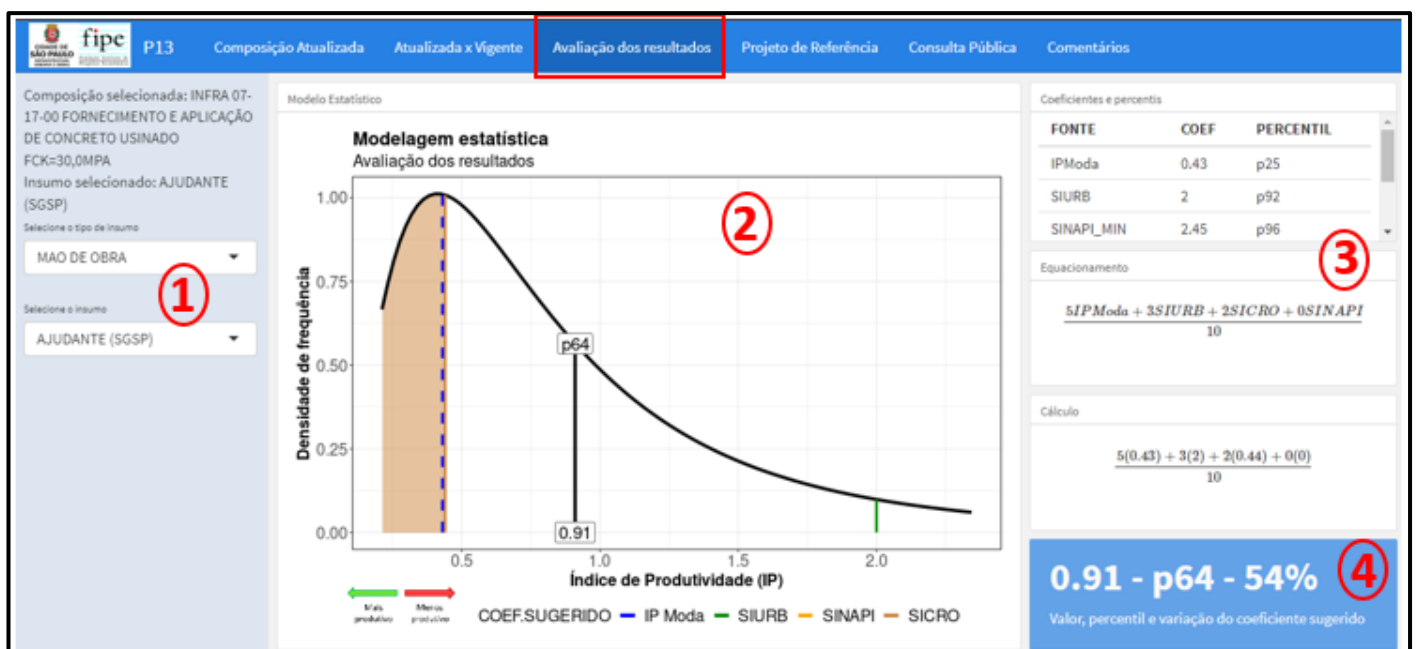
CIDADE DE SÃO PAULO fipe P13 Composição Atualizada Atualizada x Vigente Avaliação dos resultados Projeto de Referência Consulta Pública Comentários

Composição selecionada: INFRA 07-17-00 FORNECIMENTO E APLICAÇÃO DE CONCRETO USINADO FCK=30,0MPA
Insumo selecionado: AJUDANTE (SGSP)

Selecione o tipo de insumo
MAO DE OBRA

Selecione o insumo
AJUDANTE (SGSP)

1

Modelo Estatístico

Modelagem estatística
Avaliação dos resultados

2

Densidade de frequência
1.00
0.75
0.50
0.25
0.00
p64
0.91
0.5
1.0
1.5
2.0
Índice de Produtividade (IP)

Mais produtivo Menos produtivo COEF.SUGERIDO IP Moda SIURB SINAPI SICRO

Coeficientes e percentis

| FONTE | COEF | PERCENTIL |
|---|---|---|
| IPModa | 0.43 | p25 |
| SIURB | 2 | p92 |
| SINAPI_MIN | 2.45 | p96 |

3

Equacionamento

$\frac{5IPModa + 3SIURB + 2SICRO + 0SINAPI}{10}$

Cálculo

$\frac{5(0.43) + 3(2) + 2(0.44) + 0(0)}{10}$

0.91 - p64 - 54%
4
Valor, percentil e variação do coeficiente sugerido